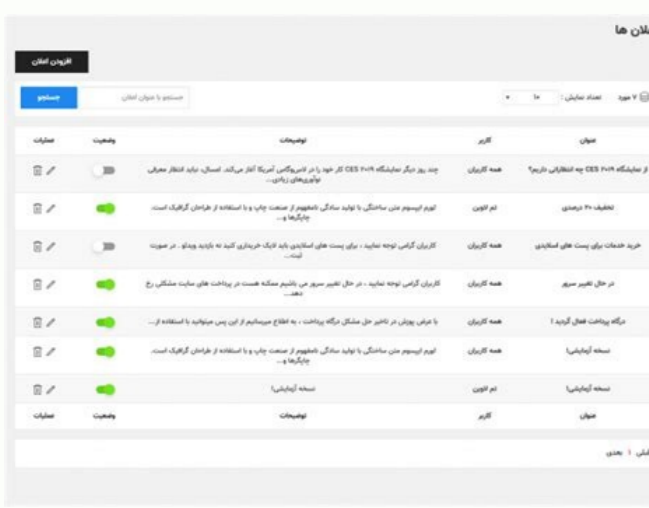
اعلان ها

افزودن اعلان

۷ مورد تعداد نمایش: ۱۰

جستجو با عنوان اعلان جستجو

| عنوان | کاربر | توضیحات | وضعیت | عملیات |
|---|---|---|---|---|
| از نمایشگاه CES ۲۰۱۹ چه انتظاراتی داریم؟ | همه کاربران | چند روز دیگر نمایشگاه CES ۲۰۱۹ کار خود را در لاس‌وگاس آمریکا آغاز می‌کند. امسال، نباید انتظار معرفی نوآوری‌های زیادی... | | |
| تخفیف ۲۰ درصدی | تم اکوین | لورم ایپسوم متن ساختگی با تولید سادگی نامفهوم از صنعت چاپ و با استفاده از طراحان گرافیک است. چاپگرها و... | | |
| خرید خدمات برای پست های استادی | همه کاربران | کاربران گرامی توجه نمایید ، برای پست های استادی باید لایک خریداری کنید نه بازدید ویدئو ، در صورت ثبت... | | |
| در حال تغییر سرور | همه کاربران | کاربران گرامی توجه نمایید ، در حال تغییر سرور می باشیم ممکنه هست در پرداخت های سایت مشکلی رخ دهد... | | |
| درگاه پرداخت فعال گردید ! | همه کاربران | با عرض پوزش در تاخیر حل مشکل درگاه پرداخت ، به اطلاع میرسانیم از این پس میتوانید با استفاده از... | | |
| نسخه آزمایشی | همه کاربران | لورم ایپسوم متن ساختگی با تولید سادگی نامفهوم از صنعت چاپ و با استفاده از طراحان گرافیک است. چاپگرها و... | | |
| نسخه آزمایشی | تم اکوین | نسخه آزمایشی! | | |
| عنوان | کاربر | توضیحات | وضعیت | عملیات |

قبلی ۱ بعدی